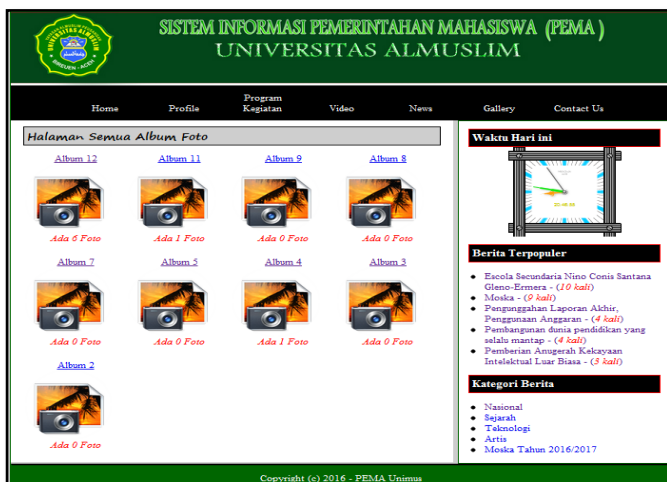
UNIVERSITAS ALMUSLIM
BIREUEN - ACEH

SISTEM INFORMASI PEMERINTAHAN MAHASISWA (PEMA)
UNIVERSITAS ALMUSLIM

Home
Profile
Program Kegiatan
Video
News
Gallery
Contact Us

Halaman Semua Album Foto

Album 12
Ada 6 Foto
Album 11
Ada 1 Foto
Album 9
Ada 0 Foto
Album 8
Ada 0 Foto
Album 7
Ada 0 Foto
Album 5
Ada 0 Foto
Album 4
Ada 1 Foto
Album 3
Ada 0 Foto
Album 2
Ada 0 Foto

Waktu Hari ini

Berita Terpopuler
- Escola Secundaria Nino Conis Santana Gleno-Ermera - (10 kali)
- Moska - (9 kali)
- Pengunggahan Laporan Akhir, Penggunaan Anggaran - (4 kali)
- Pembangunan dunia pendidikan yang selalu mantap - (4 kali)
- Pemberian Anugerah Kekayaan Intelektual Luar Biasa - (3 kali)

Kategori Berita
- Nasional
- Sejarah
- Teknologi
- Artis
- Moska Tahun 2016/2017

Copyright (c) 2016 - PEMA Unimus